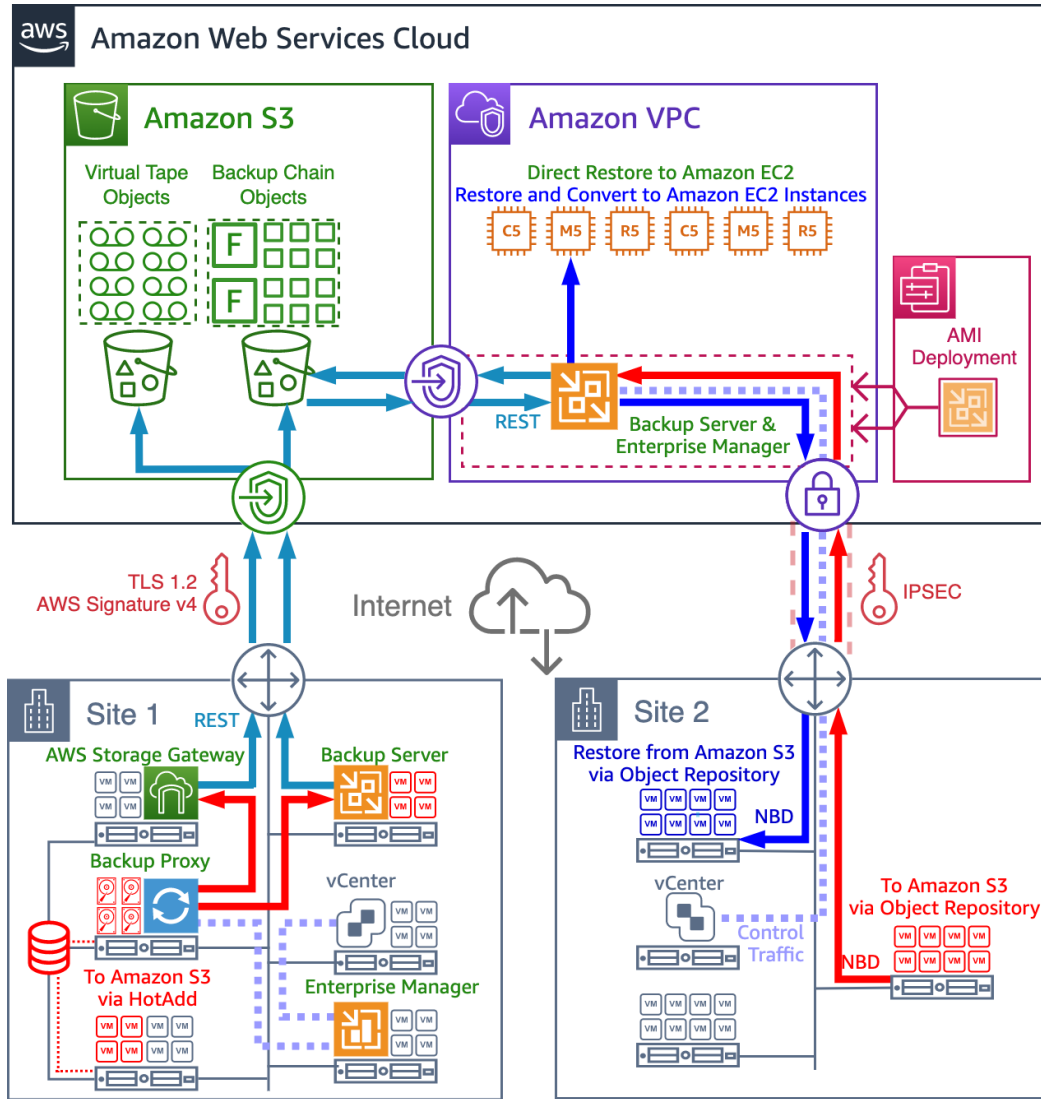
aws Amazon Web Services Cloud

Amazon S3

Virtual Tape Objects

Backup Chain Objects

F
F

Amazon VPC

Direct Restore to Amazon EC2
Restore and Convert to Amazon EC2 Instances

C5 M5 R5 C5 M5 R5

AMI Deployment

REST

Backup Server & Enterprise Manager

TLS 1.2
AWS Signature v4

Internet

IPSEC

Site 1

REST

AWS Storage Gateway

VM VM
VM VM

Backup Server

VM VM
VM VM

Backup Proxy

vCenter

VM VM
VM VM

To Amazon S3 via HotAdd

VM VM VM VM
VM VM VM VM

Enterprise Manager

VM VM
VM VM

Site 2

Restore from Amazon S3 via Object Repository

VM VM VM VM
VM VM VM VM

NBD

vCenter

Control Traffic

To Amazon S3 via Object Repository

VM VM VM VM
VM VM VM VM

NBD

VM VM VM VM
VM VM VM VM